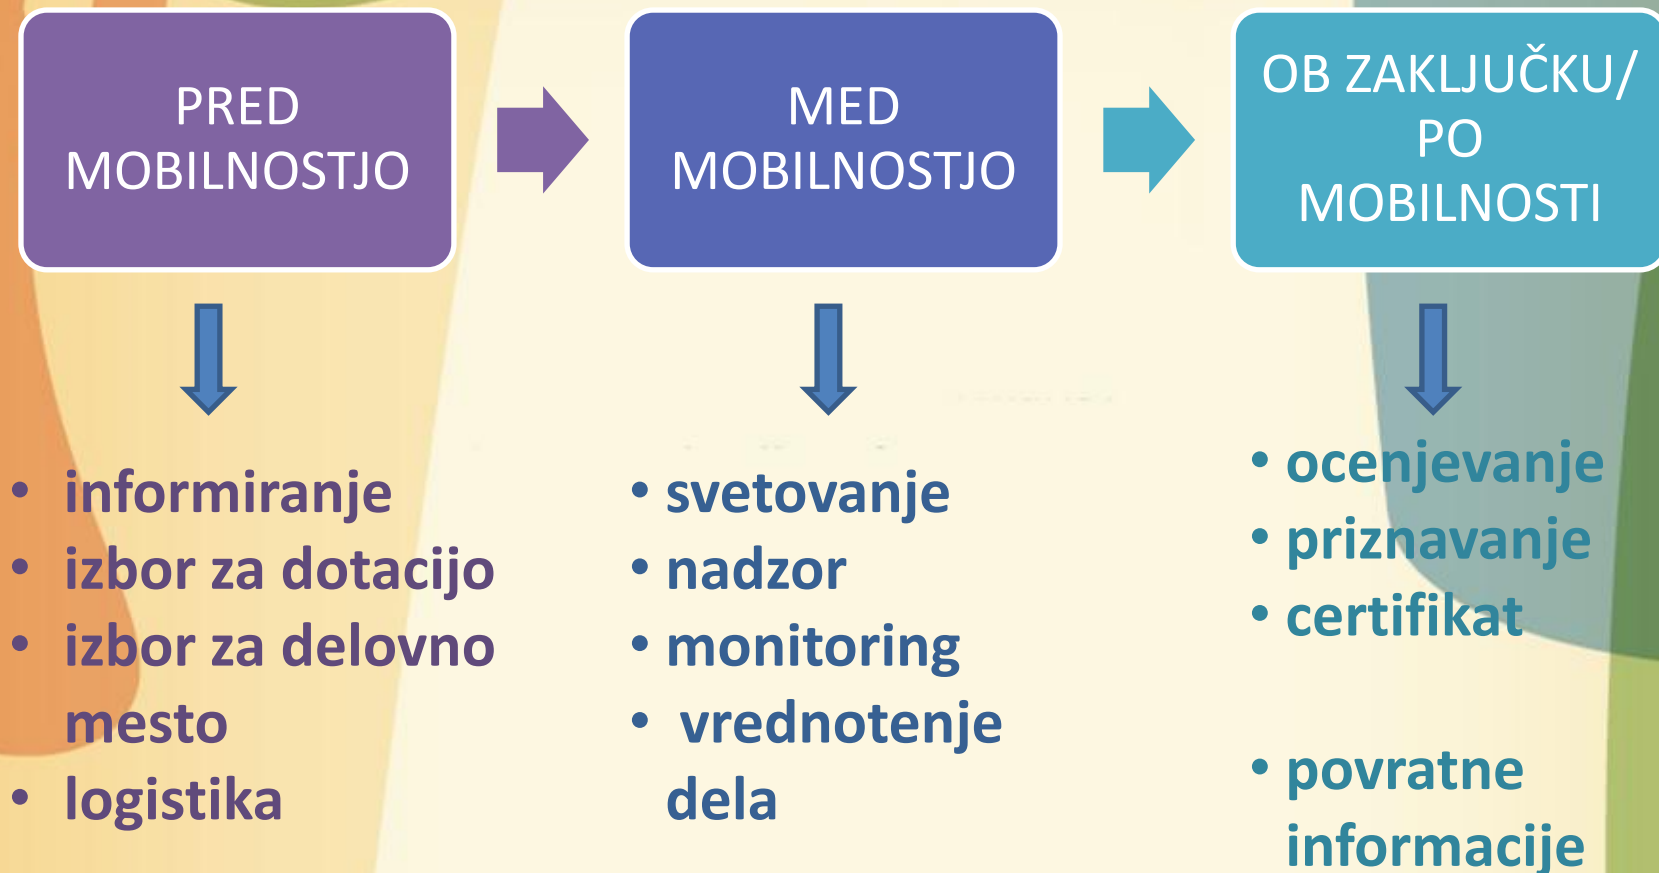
PRED MOBILNOSTJO

MED MOBILNOSTJO

OB ZAKLJUČKU/ PO MOBILNOSTI

• informiranje
• izbor za dotacijo
• izbor za delovno mesto
• logistika

• svetovanje
• nadzor
• monitoring
• vrednotenje dela

• ocenjevanje
• priznavanje
• certifikat

• povratne informacije